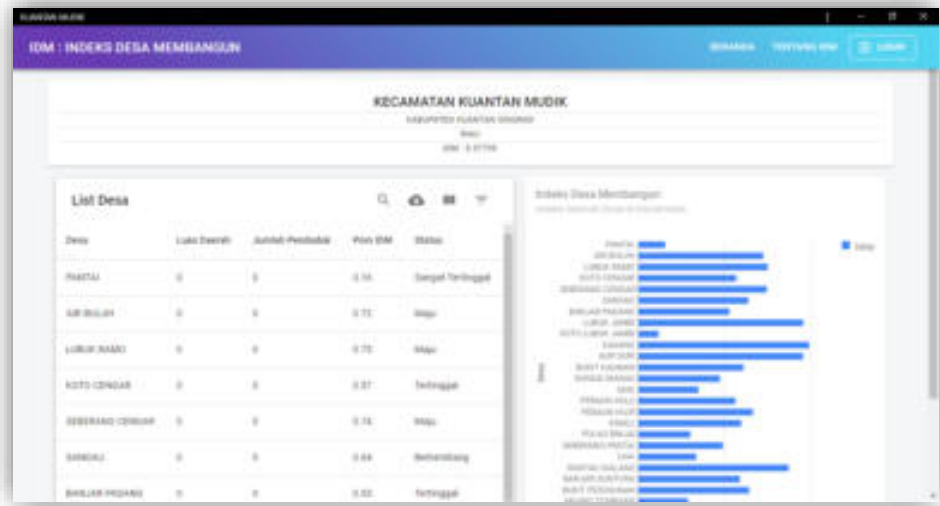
KUANTAN MUDIK

IDM : INDEKS DESA MEMBANGUN

BERANDA TENTANG IDM LOGIN

KECAMATAN KUANTAN MUDIK

KABUPATEN KUANTAN SINGINGI

Maju

IDM : 0.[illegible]

List Desa

| Desa | Luas Daerah | Jumlah Penduduk | Poin IDM | Status |
|---|---|---|---|---|
| PANTAI | 0 | 0 | 0.56 | Sangat Tertinggal |
| AIR BULUH | 0 | 0 | 0.72 | Maju |
| LUBUK RAMO | 0 | 0 | 0.75 | Maju |
| KOTO CENGAR | 0 | 0 | 0.57 | Tertinggal |
| SEBERANG CENGAR | 0 | 0 | 0.74 | Maju |
| SANGAU | 0 | 0 | 0.64 | Berkembang |
| BANJAR PADANG | 0 | 0 | 0.53 | Tertinggal |

Indeks Desa Membangun

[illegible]

Desa

PANTAI
AIR BULUH
LUBUK RAMO
KOTO CENGAR
SEBERANG CENGAR
SANGAU
BANJAR PADANG
LUBUK JAMBI
KOTO LUBUK JAMBI
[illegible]
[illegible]
BUKIT KAUMAN
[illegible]
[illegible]
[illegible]
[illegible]
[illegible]
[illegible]
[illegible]
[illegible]
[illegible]
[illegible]
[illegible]
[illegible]
BUKIT PEDUSUNAN
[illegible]